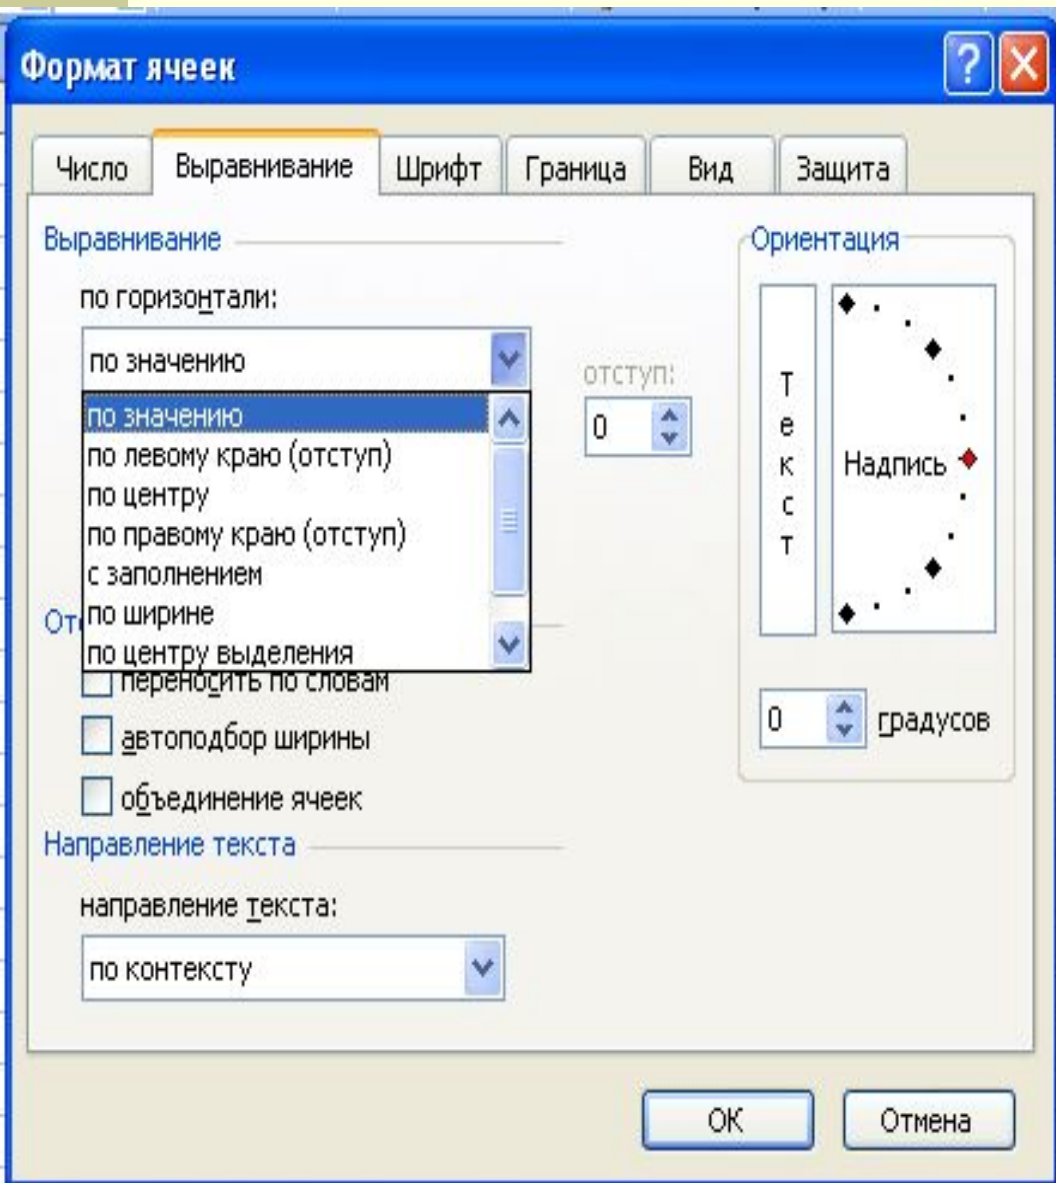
Формат ячеек

Число | Выравнивание | Шрифт | Граница | Вид | Защита

Выравнивание

по горизонтали:

по значению

по значению
по левому краю (отступ)
по центру
по правому краю (отступ)
с заполнением
по ширине
по центру выделения

отступ:

0

Ото

переносить по словам

автоподбор ширины

объединение ячеек

Направление текста

направление текста:

по контексту

Ориентация

Т
е
к
с
т

Надпись

0 градусов

ОК

Отмена